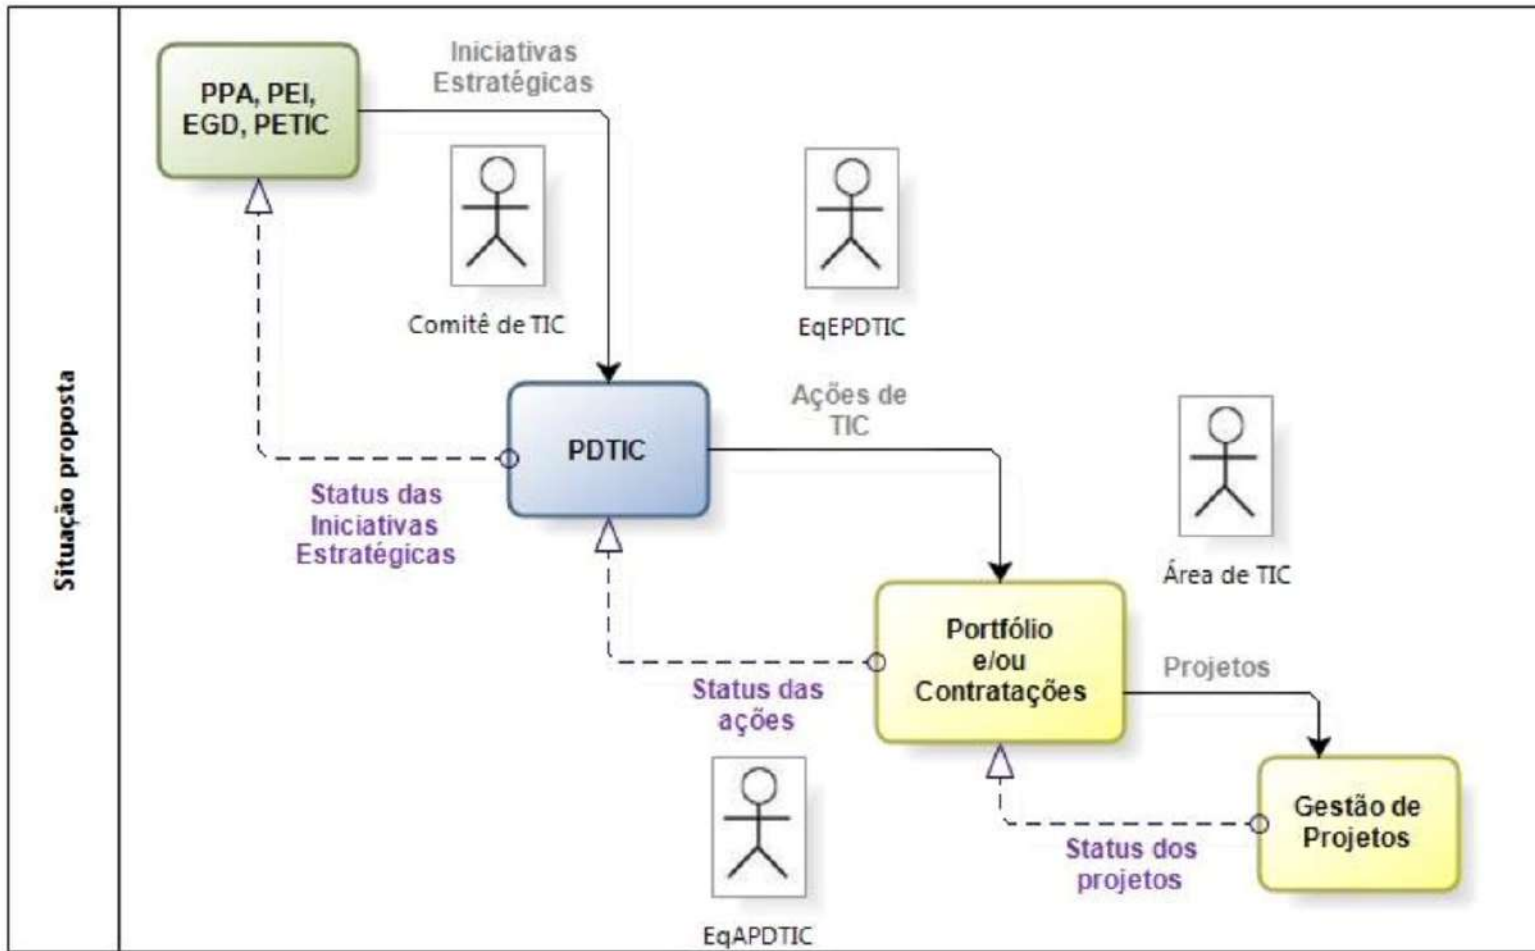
Situação proposta

PPA, PEI, EGD, PETIC

Iniciativas Estratégicas

Comitê de TIC

EqEPDTIC

PDTIC

Ações de TIC

Área de TIC

Status das Iniciativas Estratégicas

Portfólio e/ou Contratações

Projetos

Status das ações

Gestão de Projetos

Status dos projetos

EqAPDTIC